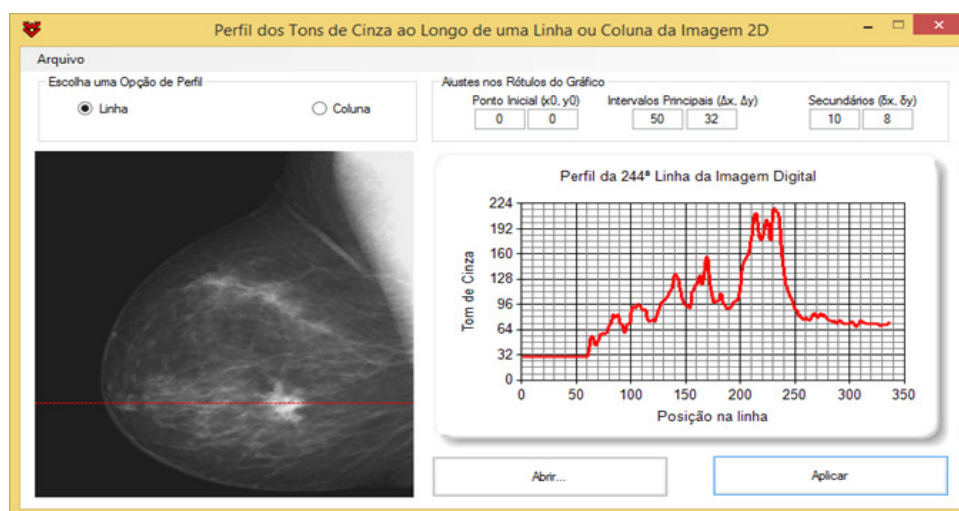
Perfil dos Tons de Cinza ao Longo de uma Linha ou Coluna da Imagem 2D

Arquivo

Escolha uma Opção de Perfil

Linha

Coluna

Ajustes nos Rótulos do Gráfico

Ponto Inicial (x0, y0)

0 0

Intervalos Principais (Δx, Δy)

50 32

Secundários (δx, δy)

10 8

Perfil da 244ª Linha da Imagem Digital

Tom de Cinza

224
192
160
128
96
64
32
0

0 50 100 150 200 250 300 350

Posição na linha

Abrir...

Aplicar